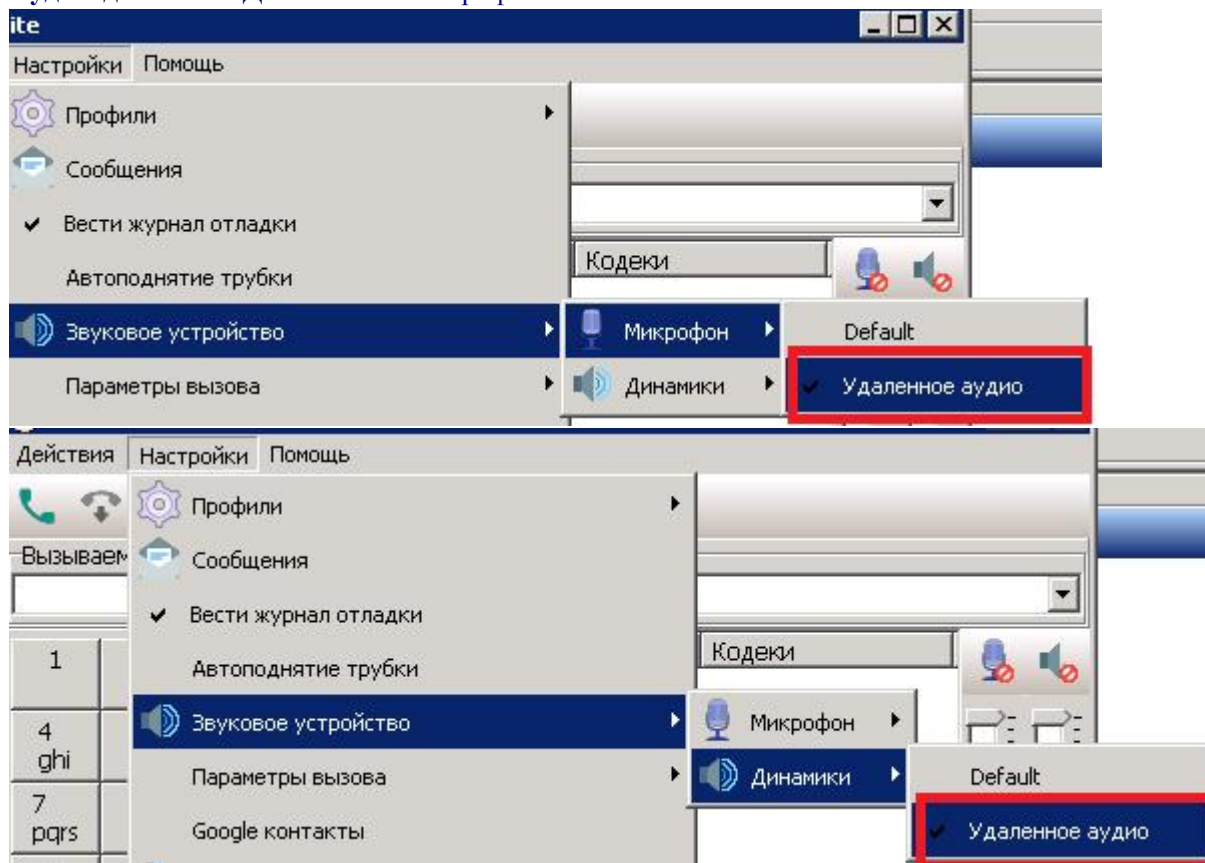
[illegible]

ite

Настройки Помощь

Профили

Сообщения

✔ Вести журнал отладки

Автоподнятие трубки

Звуковое устройство

Параметры вызова

Кодеки

Микрофон

Динамики

Default

✔ Удаленное аудио

Действия Настройки Помощь

Вызываем

Профили

Сообщения

✔ Вести журнал отладки

Автоподнятие трубки

Звуковое устройство

Параметры вызова

Google контакты

Кодеки

1

4 ghi

7 pqrs

Микрофон

Динамики

Default

✔ Удаленное аудио